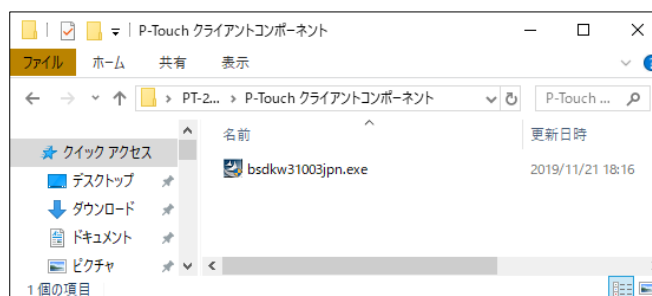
P-Touch クライアントコンポーネント

ファイル ホーム 共有 表示

PT-2... > P-Touch クライアントコンポーネント

P-Touch ...

名前

更新日時

クイック アクセス

デスクトップ

ダウンロード

ドキュメント

ピクチャ

bsdkw31003jpn.exe

2019/11/21 18:16

1 個の項目